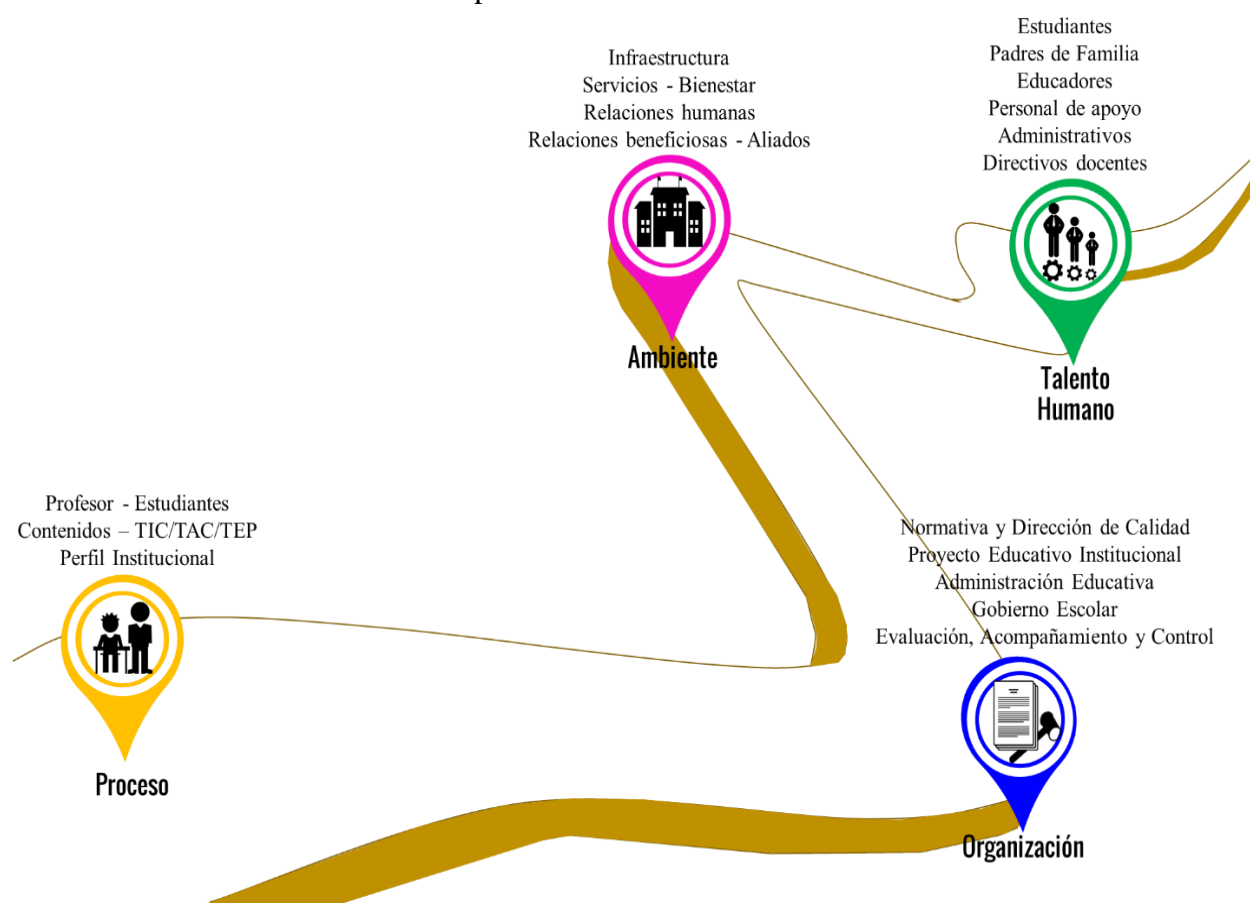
Infraestructura
Servicios - Bienestar
Relaciones humanas
Relaciones beneficiosas - Aliados

Ambiente

Estudiantes
Padres de Familia
Educadores
Personal de apoyo
Administrativos
Directivos docentes

Talento Humano

Profesor - Estudiantes
Contenidos – TIC/TAC/TEP
Perfil Institucional

Proceso

Normativa y Dirección de Calidad
Proyecto Educativo Institucional
Administración Educativa
Gobierno Escolar
Evaluación, Acompañamiento y Control

Organización